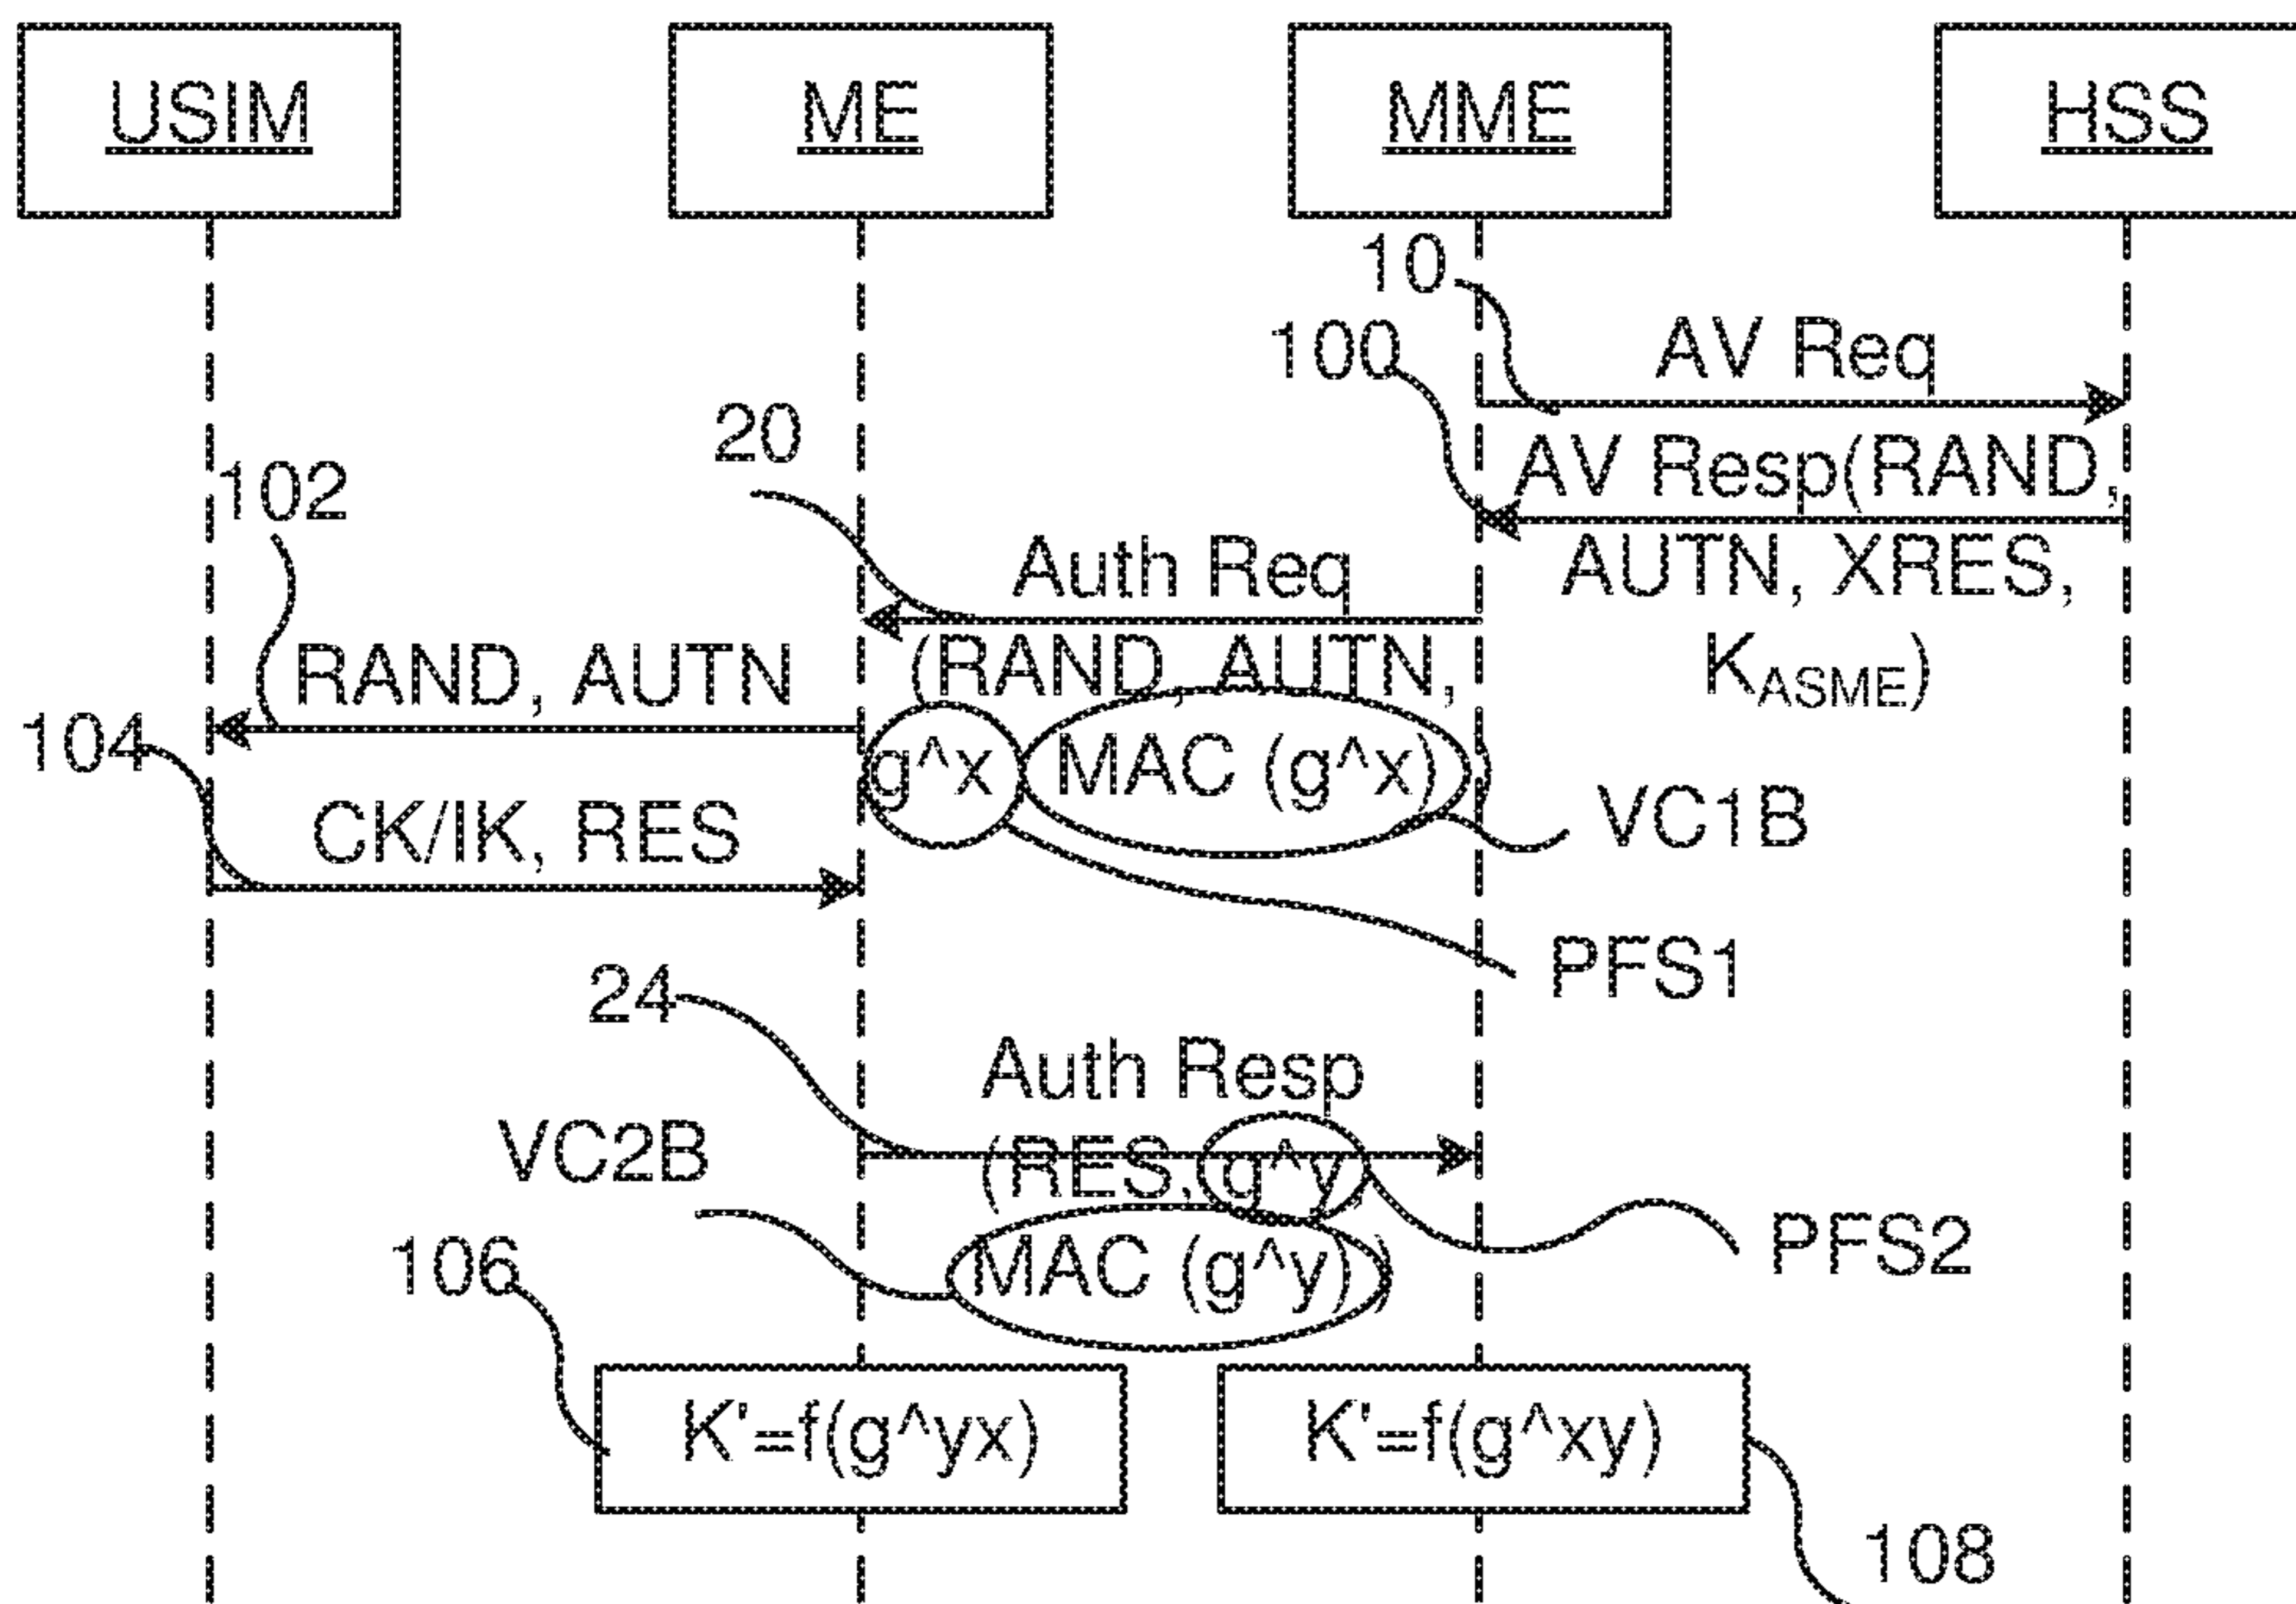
USIM

ME

MME

HSS

10

AV Req

100

AV Resp(RAND, AUTN, XRES, $K_{ASME}$)

20

Auth Req (RAND, AUTN, g^x, MAC (g^x))

102

RAND, AUTN

104

CK/IK, RES

VC1B

PFS1

24

Auth Resp (RES, g^y, MAC (g^y))

VC2B

PFS2

106

K'=f(g^yx)

K'=f(g^xy)

108